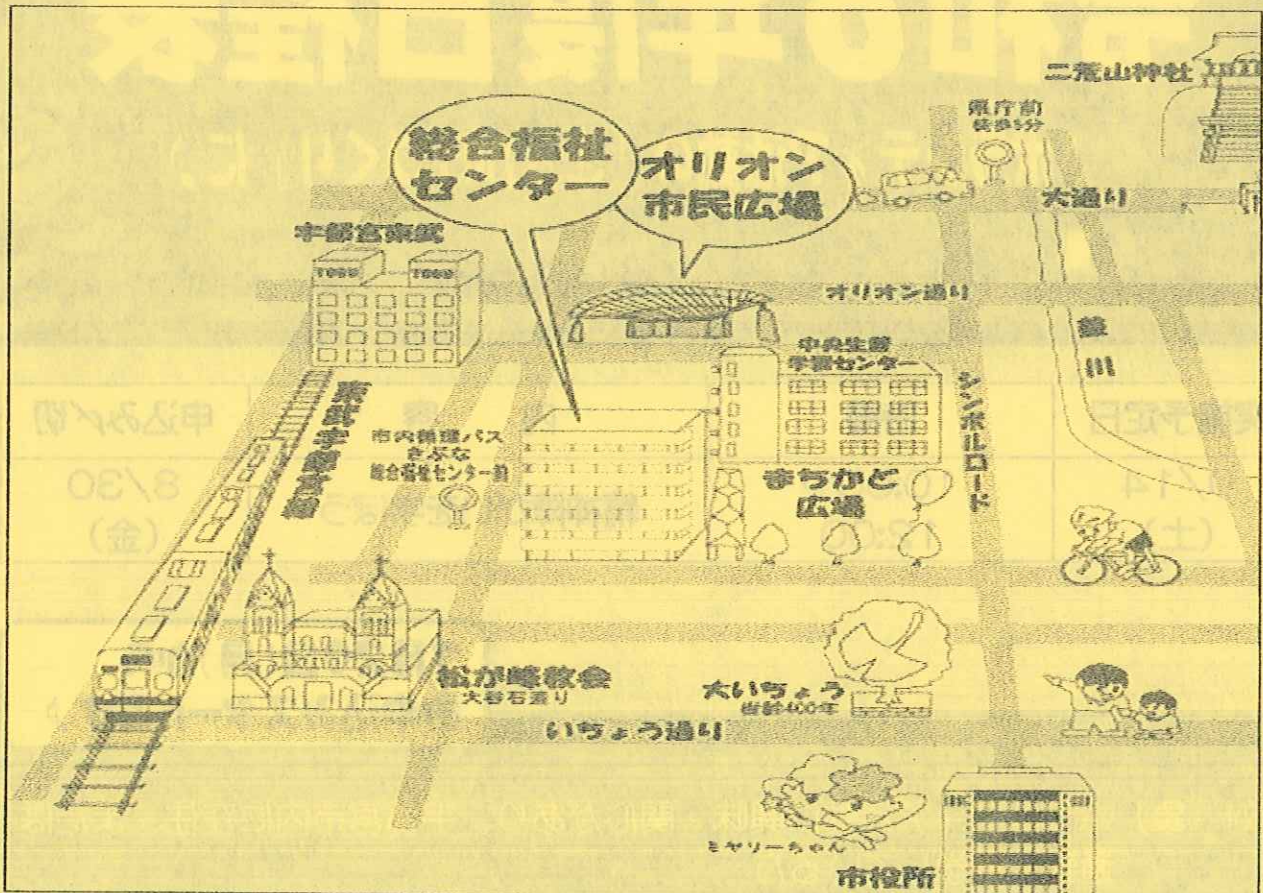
二荒山神社

県庁前
徒歩5分

大通り

総合福祉
センター

オリオン
市民広場

宇都宮東武

オリオン通り

釜川

中央生涯
学習センター

東武宇都宮線

市内循環バス
きぶな
総合福祉センター前

シンボルロード

まちかど
広場

松が峰教会
大谷石造り

大いちょう
樹齢400年

いちょう通り

ミヤリーちゃん

市役所